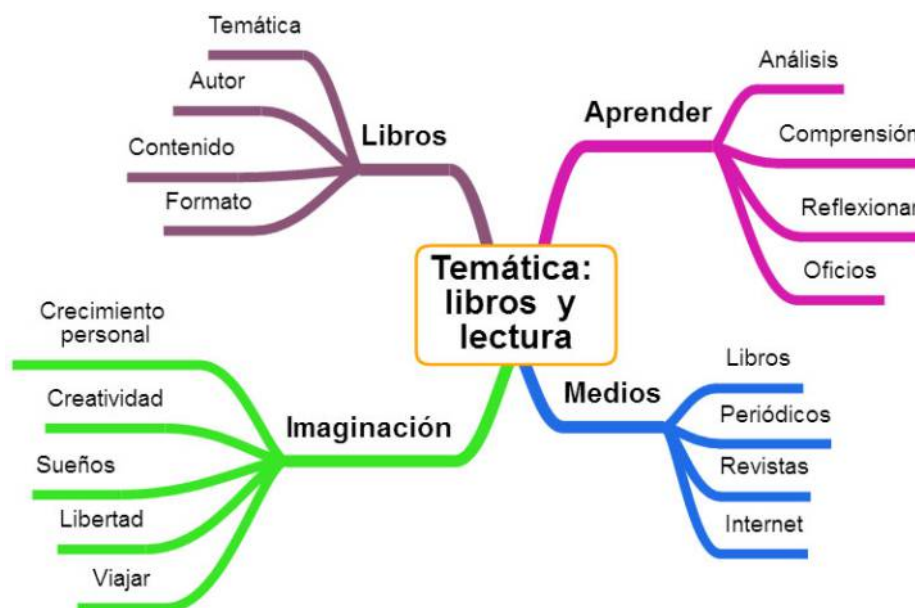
Temática: libros y lectura

Libros
Temática
Autor
Contenido
Formato

Aprender
Análisis
Comprensión
Reflexionar
Oficios

Imaginación
Crecimiento personal
Creatividad
Sueños
Libertad
Viajar

Medios
Libros
Periódicos
Revistas
Internet